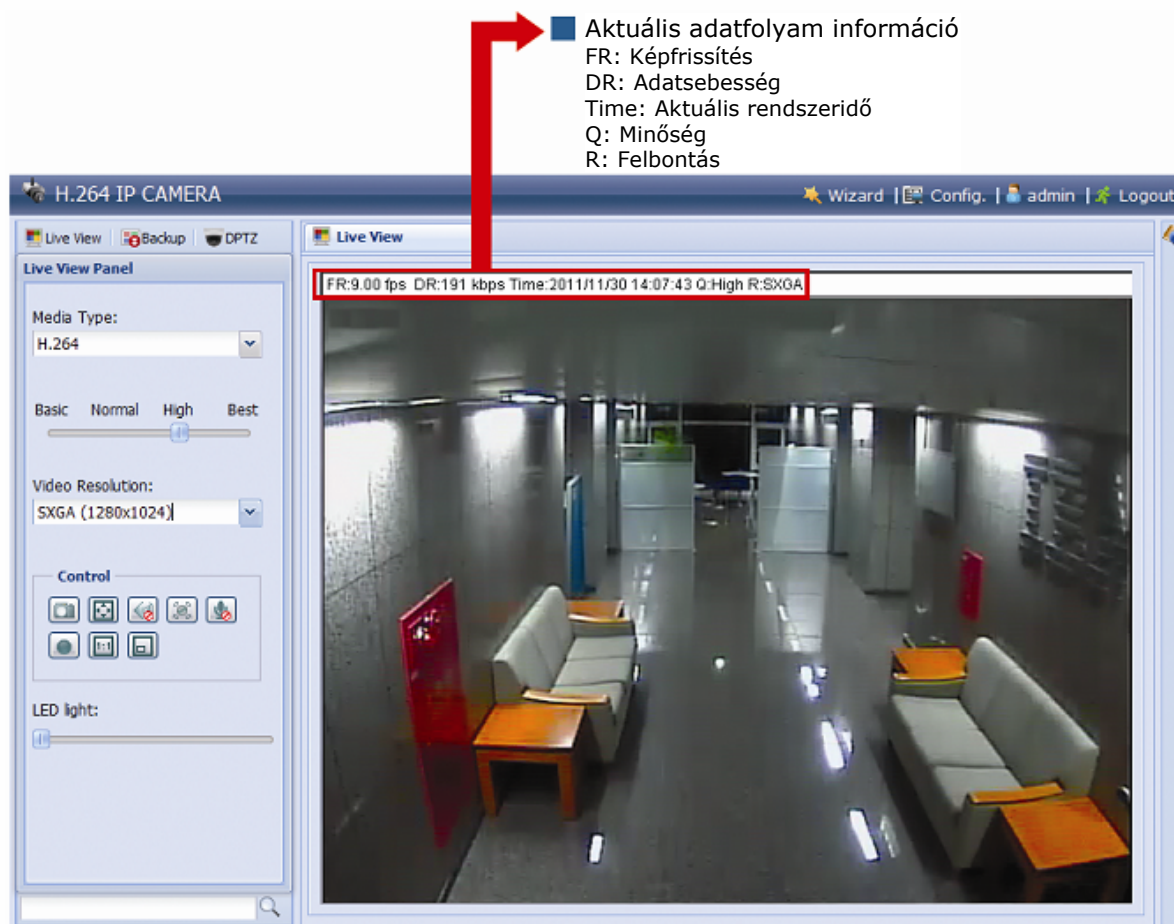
Aktuális adatfolyam információ
FR: Képfrissítés
DR: Adatsebesség
Time: Aktuális rendszeridő
Q: Minőség
R: Felbontás

H.264 IP CAMERA

Wizard | Config. | admin | Logout

Live View | Backup | DPTZ

Live View Panel

Media Type:
H.264

Basic Normal High Best

Video Resolution:
SXGA (1280x1024)

Control

LED light:

Live View

FR:9.00 fps DR:191 kbps Time:2011/11/30 14:07:43 Q:High R:SXGA